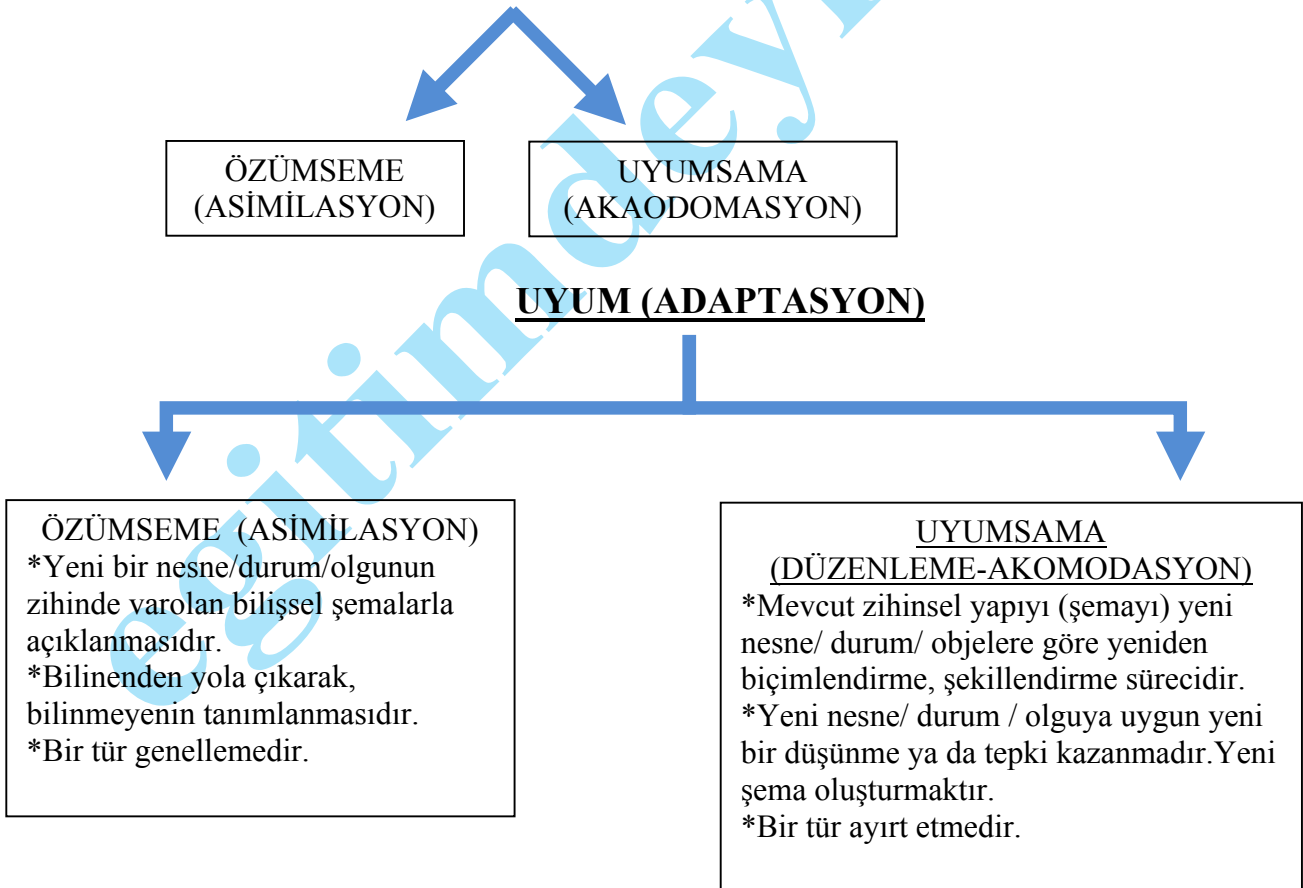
ÖZÜMSEME (ASİMİLASYON)

UYUMSAMA (AKAODOMASYON)

UYUM (ADAPTASYON)

ÖZÜMSEME (ASİMİLASYON)
*Yeni bir nesne/durum/olgunun zihinde varolan bilişsel şemalarla açıklanmasıdır.
*Bilinenden yola çıkarak, bilinmeyenin tanımlanmasıdır.
*Bir tür genellemedir.

UYUMSAMA (DÜZENLEME-AKOMODASYON)
*Mevcut zihinsel yapıyı (şemayı) yeni nesne/ durum/ objelere göre yeniden biçimlendirme, şekillendirme sürecidir.
*Yeni nesne/ durum / olguya uygun yeni bir düşünme ya da tepki kazanmadır.Yeni şema oluşturmaktır.
*Bir tür ayırt etmedir.

egitimdeyiz